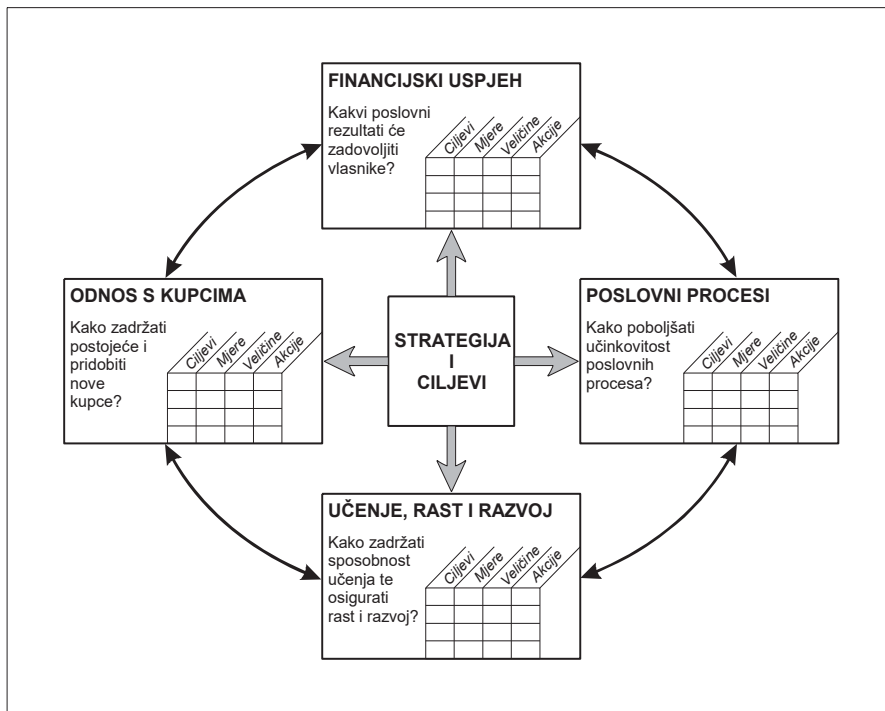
FINANCIJSKI USPJEH

Kakvi poslovni rezultati će zadovoljiti vlasnike?

Ciljevi | Mjere | Veličine | Akcije

ODNOS S KUPCIMA

Kako zadržati postojeće i pridobiti nove kupce?

Ciljevi | Mjere | Veličine | Akcije

STRATEGIJA I CILJEVI

POSLOVNI PROCESI

Kako poboljšati učinkovitost poslovnih procesa?

Ciljevi | Mjere | Veličine | Akcije

UČENJE, RAST I RAZVOJ

Kako zadržati sposobnost učenja te osigurati rast i razvoj?

Ciljevi | Mjere | Veličine | Akcije